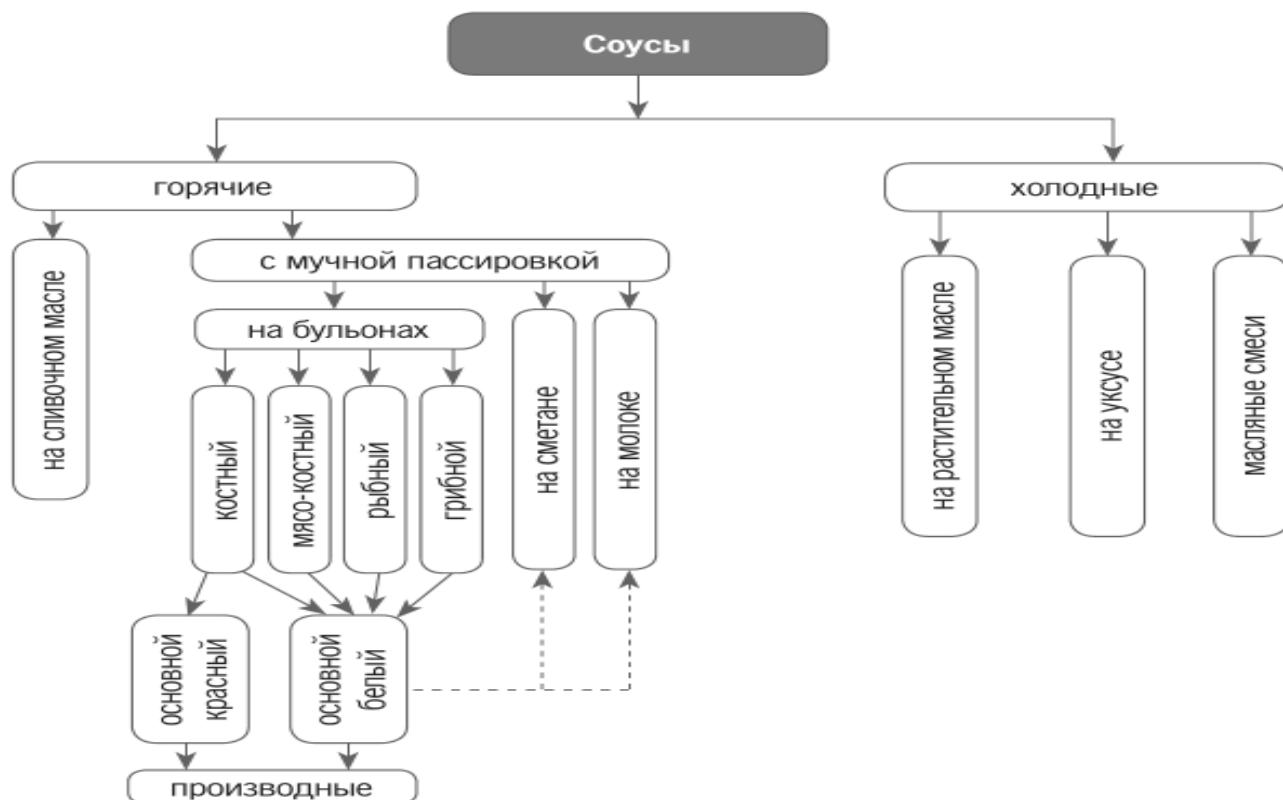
Соусы

горячие

холодные

на сливочном масле

с мучной пассировкой

на бульонах

на сметане

на молоке

костный

мясо-костный

рыбный

грибной

основной красный

основной белый

производные

на растительном масле

на уксусе

масляные смеси